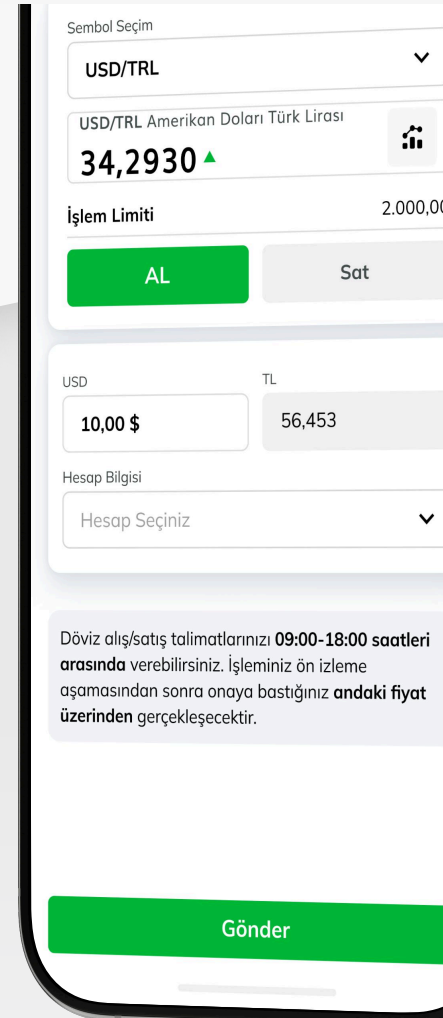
Sembol Seçim

USD/TRL

USD/TRL Amerikan Doları Türk Lirası

34,2930

İşlem Limiti

2.000,0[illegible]

AL

Sat

USD

TL

10,00 $

56,453

Hesap Bilgisi

Hesap Seçiniz

Döviz alış/satış talimatlarınızı **09:00-18:00 saatleri arasında** verebilirsiniz. İşleminiz ön izleme aşamasından sonra onaya bastığınız **andaki fiyat üzerinden** gerçekleşecektir.

Gönder